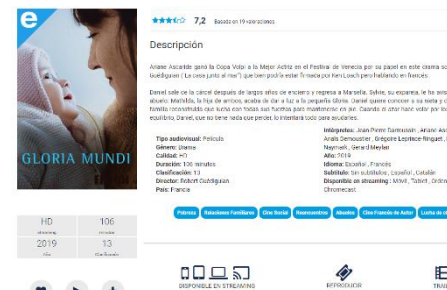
e

GLORIA MUNDI

7,2 Basado en 19 valoraciones

Descripción

Ariane Ascaride ganó la Copa Volpi a la Mejor Actriz en el Festival de Venecia por su papel en este drama so Guédiguian ('La casa junto al mar') que bien podría estar firmada por Ken Loach pero hablando en francés.

Daniel sale de la cárcel después de largos años de encierro y regresa a Marsella. Sylvie, su esposa, le ha acog abuelo. Mathilda, la hija de ambos, acaba de dar a luz a la pequeña Gloria. Daniel quiere conocer a su nieta y c familia recompuesta que lucha con todas sus fuerzas para mantenerse en pie. Cuando el azar hace volar por los equilibrio, Daniel, que no tiene nada que perder, lo intentará todo para ayudarles.

Tipo audiovisual: Película
Género: Drama
Calidad: HD
Duración: 106 minutos
Clasificación: 13
Director: Robert Guédiguian
País: Francia

Intérpretes: Jean-Pierre Darroussin, Ariane Asc Anaïs Demoustier, Grégoire Leprince-Ringuet, Meyrieux, Gérard Meylan
Año: 2019
Idioma: Español, Francés
Subtítulo: Sin subtítulos, Español, Catalán
Disponible en streaming: Móvil, Tablet, Orden Chromecast

Pobreza Relaciones Familiares Cine Social Reencuentros Abuelos Cine Francés de Autor Lucha de c

HD
106
2019
13

DISPONIBLE EN STREAMING
REPRODUCIR
TRA